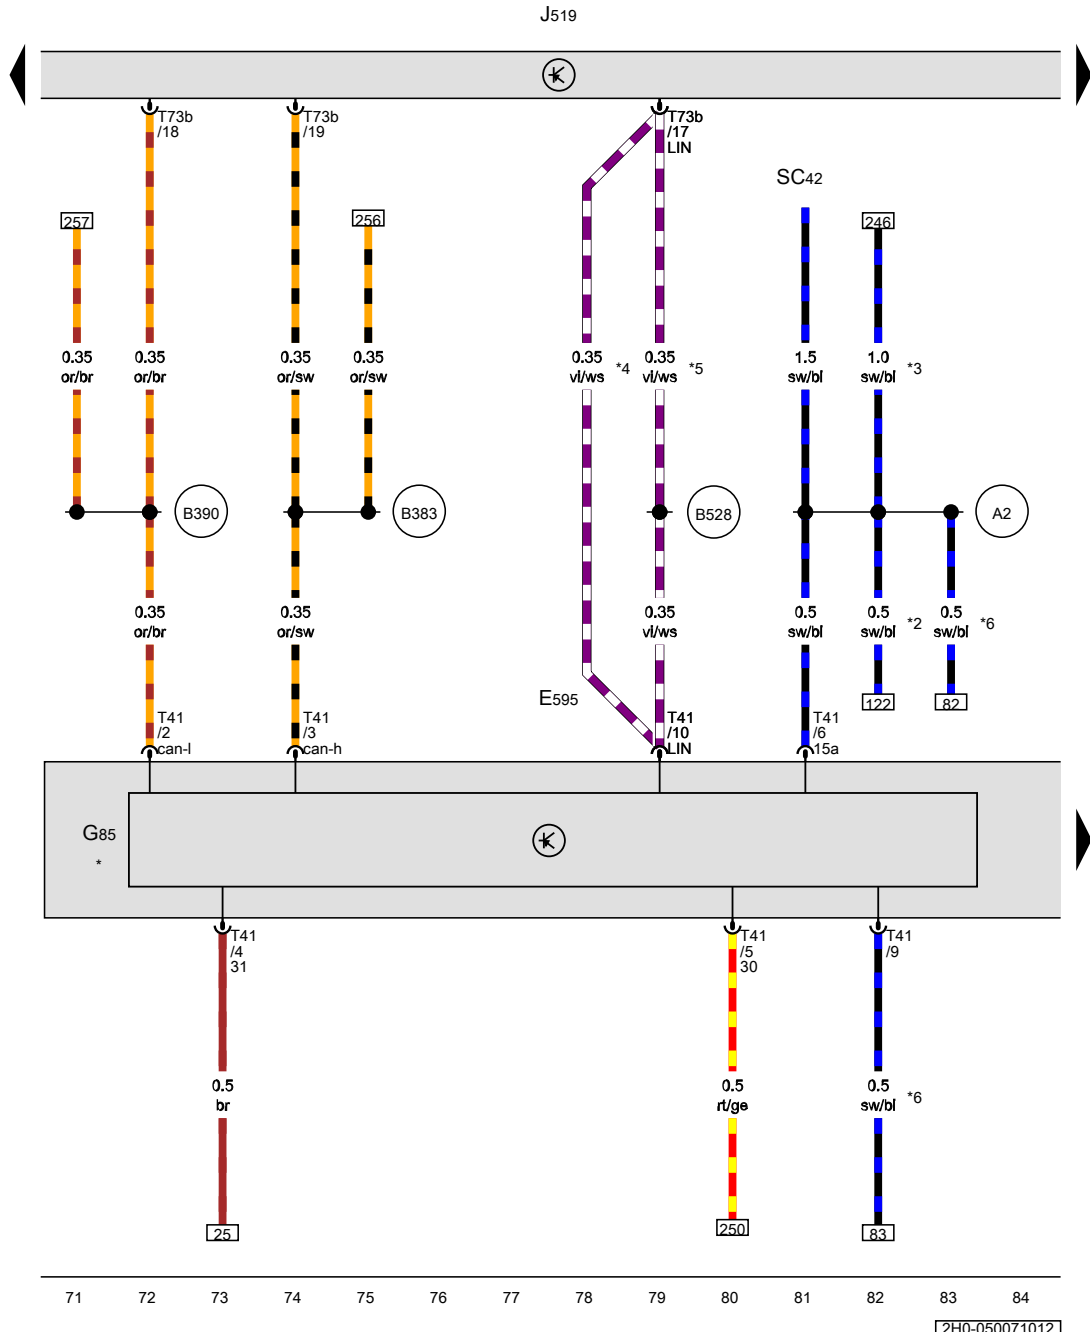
J519

T73b /18

T73b /19

T73b /17 LIN

SC42

257

256

246

0.35 or/br

0.35 or/br

0.35 or/sw

0.35 or/sw

0.35 vi/ws *4

0.35 vi/ws *5

1.5 sw/bl

1.0 sw/bl *3

B390

B383

B528

A2

0.35 or/br

0.35 or/sw

0.35 vi/ws

0.5 sw/bl

0.5 sw/bl *2

0.5 sw/bl *6

122

82

E595

T41 /2 can-l

T41 /3 can-h

T41 /10 LIN

T41 /6 15a

G85 *

T41 /4 31

T41 /5 30

T41 /9

0.5 br

0.5 rt/ge

0.5 sw/bl *6

25

250

83

71 72 73 74 75 76 77 78 79 80 81 82 83 84

2H0-050071012